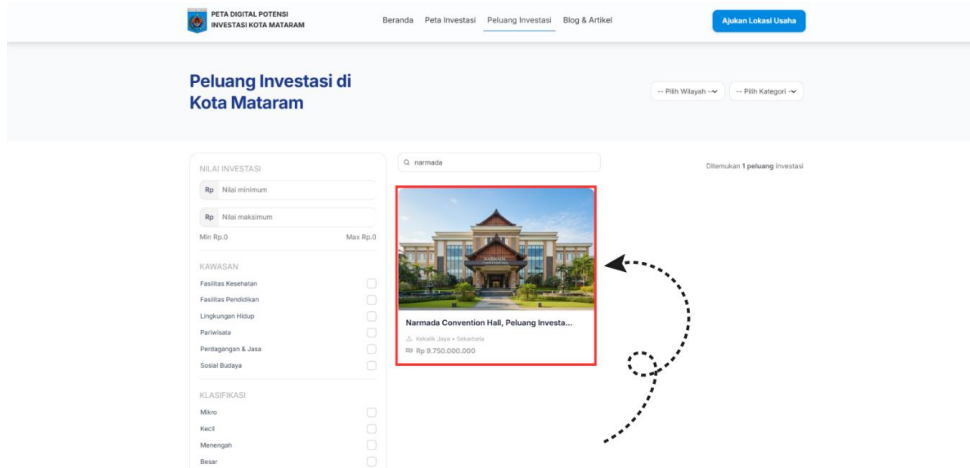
PETA DIGITAL POTENSI
INVESTASI KOTA MATARAM

Beranda  Peta Investasi  Peluang Investasi  Blog & Artikel

Ajukan Lokasi Usaha

Peluang Investasi di Kota Mataram

-- Pilih Wilayah --

-- Pilih Kategori --

NILAI INVESTASI

Rp Nilai minimum

Rp Nilai maksimum

Min Rp.0

Max Rp.0

KAWASAN

Fasilitas Kesehatan

Fasilitas Pendidikan

Lingkungan Hidup

Pariwisata

Perdagangan & Jasa

Sosial Budaya

KLASIFIKASI

Mikro

Kecil

Menengah

Besar

narmada

Ditemukan 1 peluang investasi

Narmada Convention Hall, Peluang Investa...

Rp 9.750.000.000